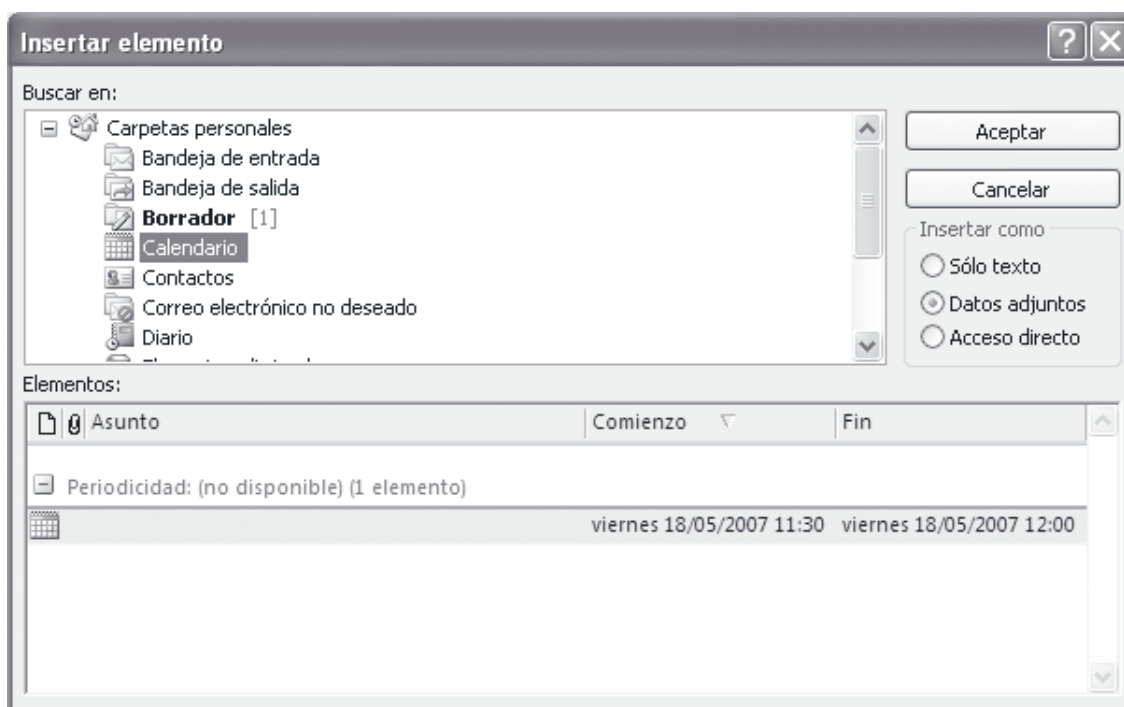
Insertar elemento

Buscar en:

Carpetas personales
Bandeja de entrada
Bandeja de salida
**Borrador** [1]
Calendario
Contactos
Correo electrónico no deseado
Diario
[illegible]

Aceptar
Cancelar

Insertar como
Sólo texto
Datos adjuntos
Acceso directo

Elementos:

| Asunto | Comienzo | Fin |
|---|---|---|
| Periodicidad: (no disponible) (1 elemento) | | |
| | viernes 18/05/2007 11:30 | viernes 18/05/2007 12:00 |